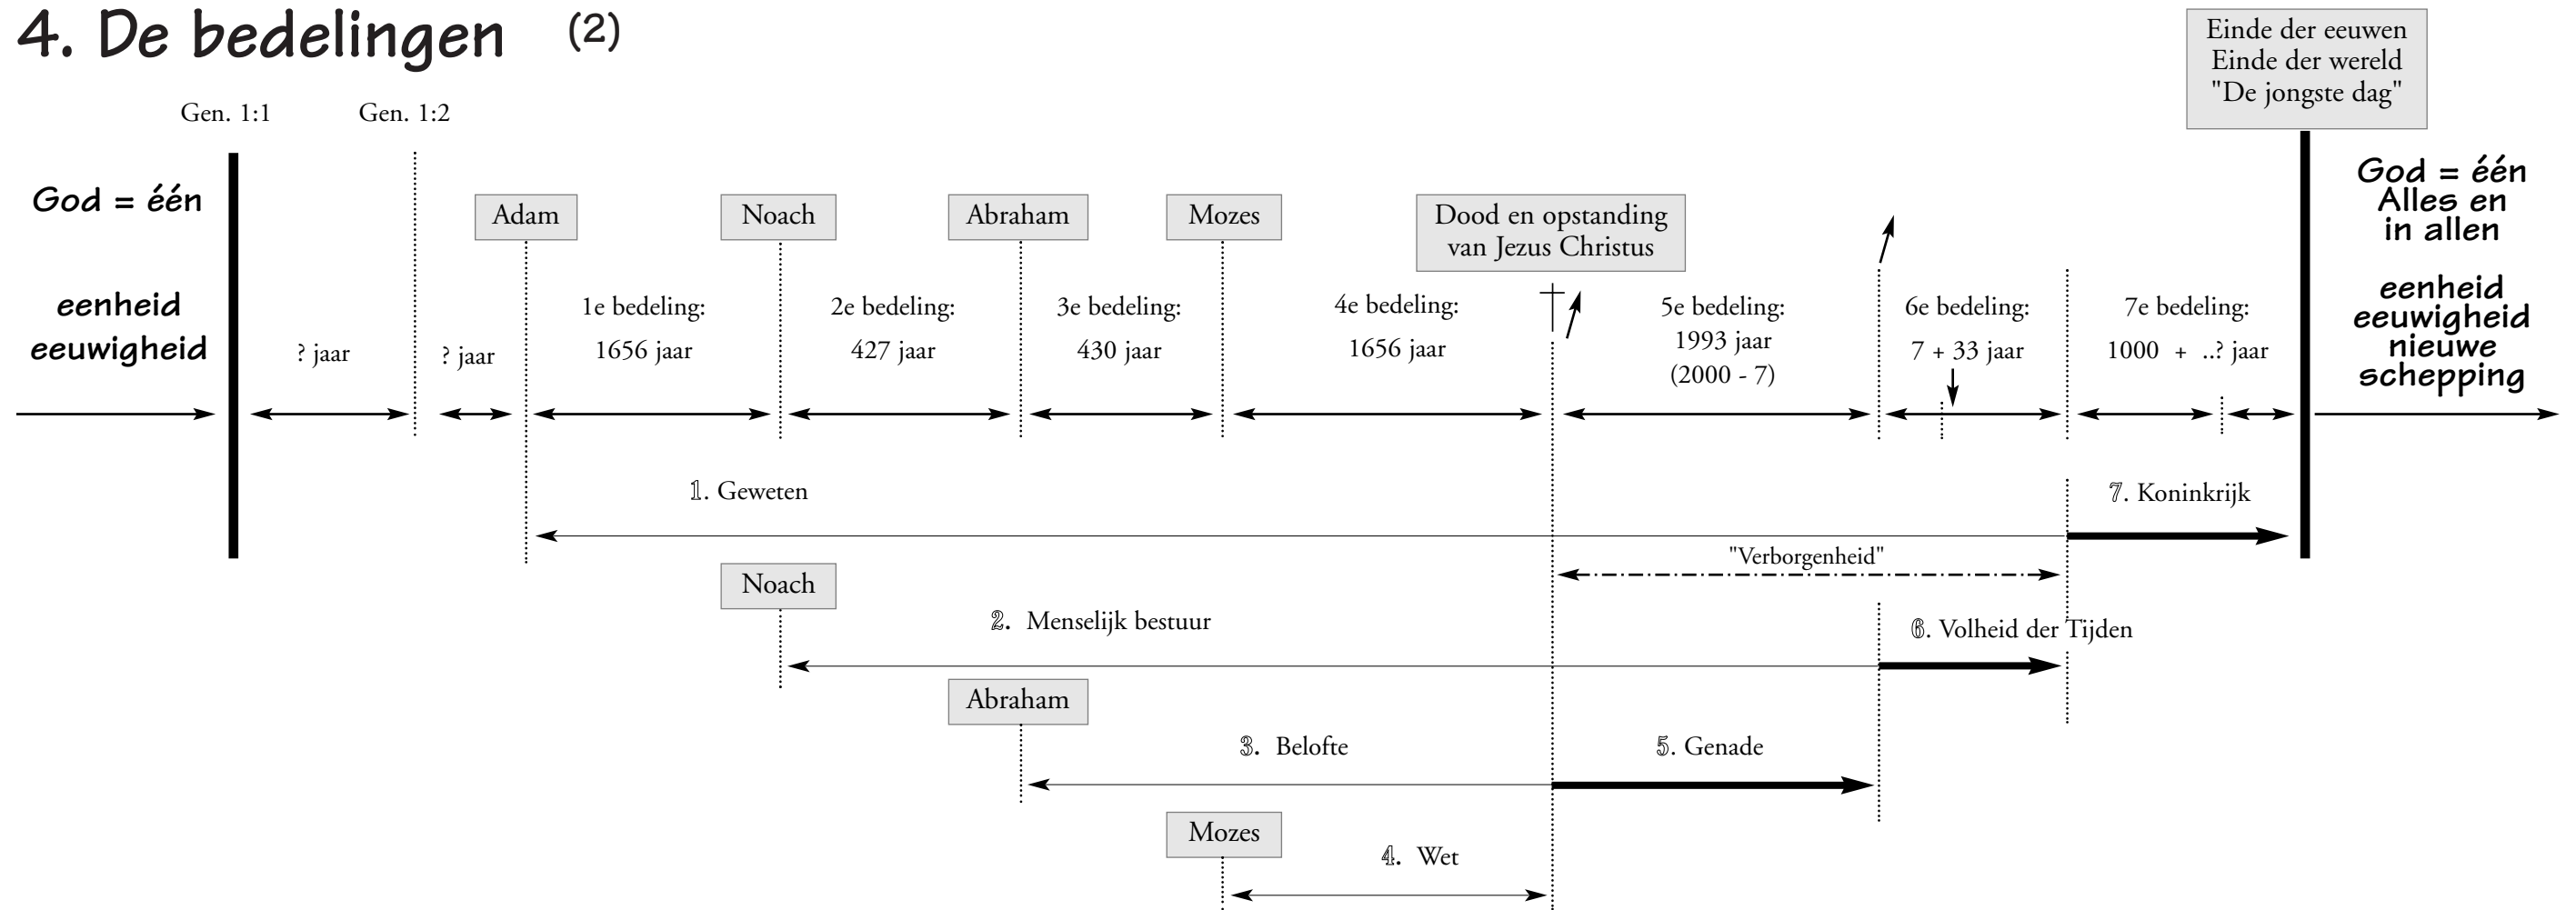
4. De bedelingen (2)

Einde der eeuwen
Einde der wereld
"De jongste dag"

Gen. 1:1

Gen. 1:2

God = één

eenheid
eeuwigheid

Adam

Noach

Abraham

Mozes

Dood en opstanding van Jezus Christus

God = één
Alles en
in allen

eenheid
eeuwigheid
nieuwe
schepping

? jaar

? jaar

1e bedeling:
1656 jaar

2e bedeling:
427 jaar

3e bedeling:
430 jaar

4e bedeling:
1656 jaar

5e bedeling:
1993 jaar
(2000 - 7)

6e bedeling:
7 + 33 jaar

7e bedeling:
1000 + ..? jaar

1. Geweten

7. Koninkrijk

"Verborgenheid"

Noach

2. Menselijk bestuur

6. Volheid der Tijden

Abraham

3. Belofte

5. Genade

Mozes

4. Wet